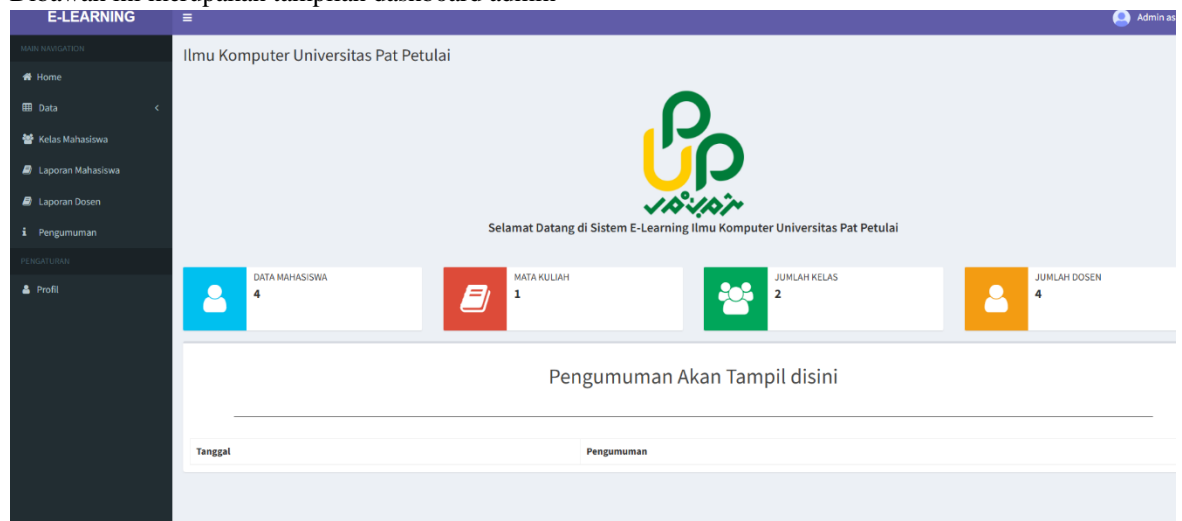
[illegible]

E-LEARNING

Admin as

MAIN NAVIGATION

Home

Data

Kelas Mahasiswa

Laporan Mahasiswa

Laporan Dosen

Pengumuman

PENGATURAN

Profil

Ilmu Komputer Universitas Pat Petulai

Selamat Datang di Sistem E-Learning Ilmu Komputer Universitas Pat Petulai

DATA MAHASISWA
4

MATA KULIAH
1

JUMLAH KELAS
2

JUMLAH DOSEN
4

Pengumuman Akan Tampil disini

| Tanggal | Pengumuman |
|---|---|